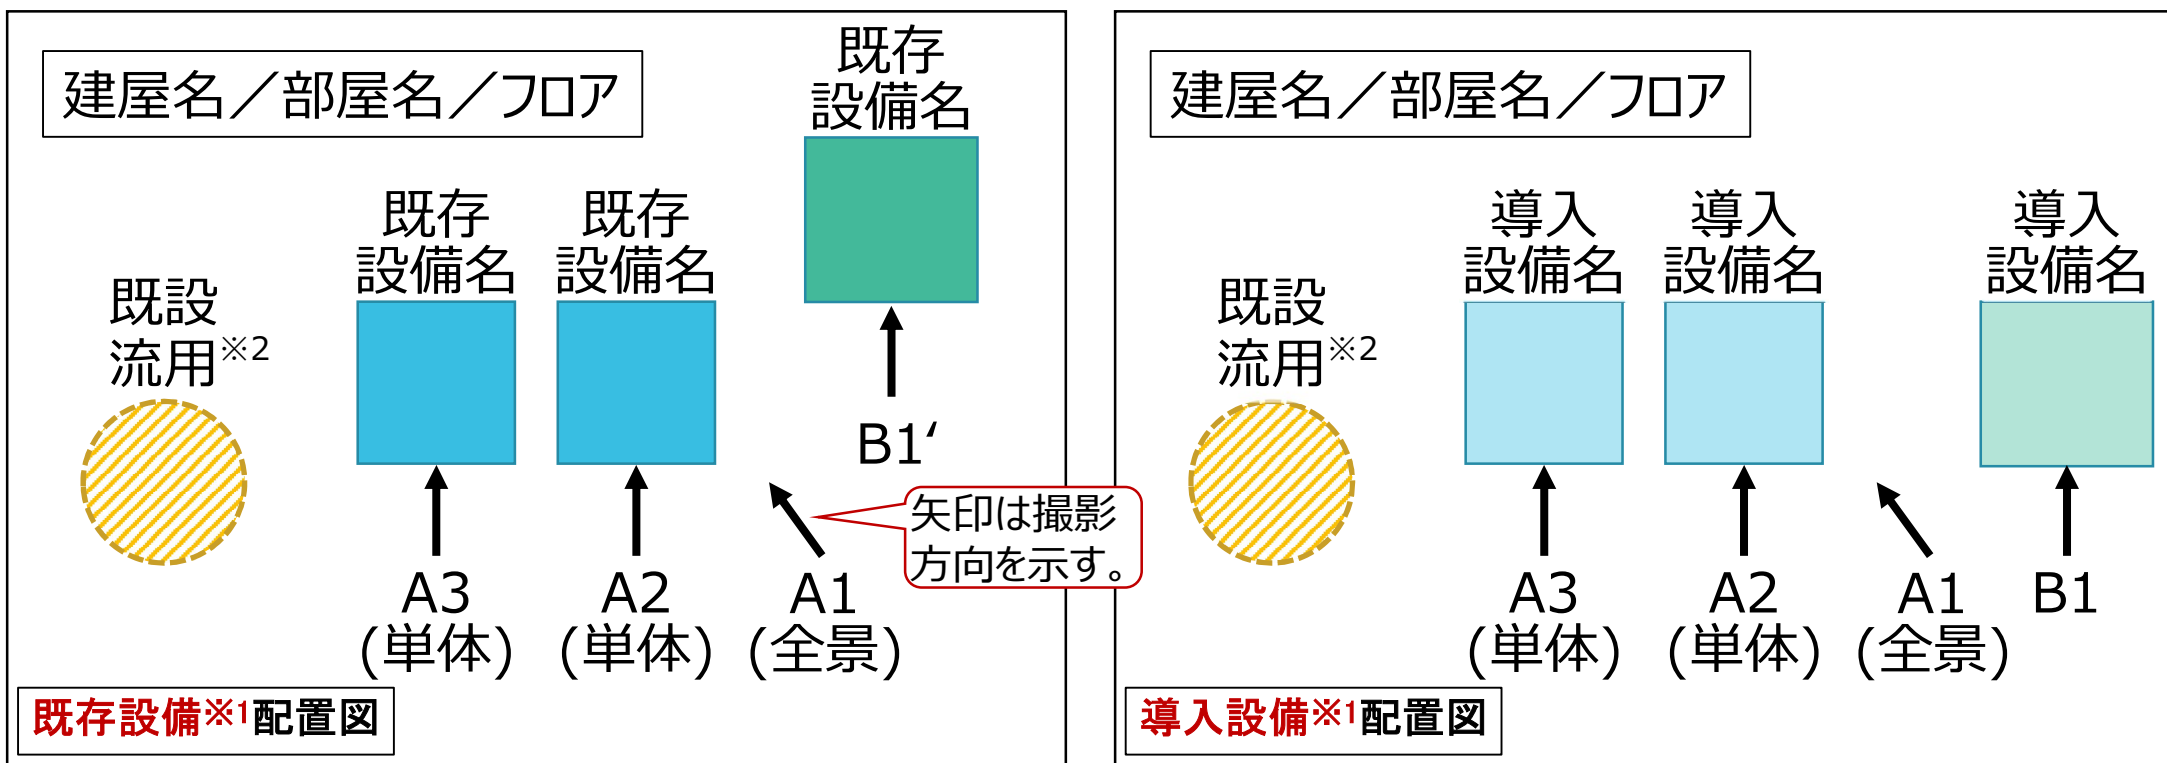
建屋名／部屋名／フロア

既存設備名

既存設備名

既存設備名

既設流用※2

B1′

矢印は撮影方向を示す。

A3（単体）

A2（単体）

A1（全景）

既存設備※1配置図

建屋名／部屋名／フロア

導入設備名

導入設備名

導入設備名

既設流用※2

A3（単体）

A2（単体）

A1（全景）

B1

導入設備※1配置図